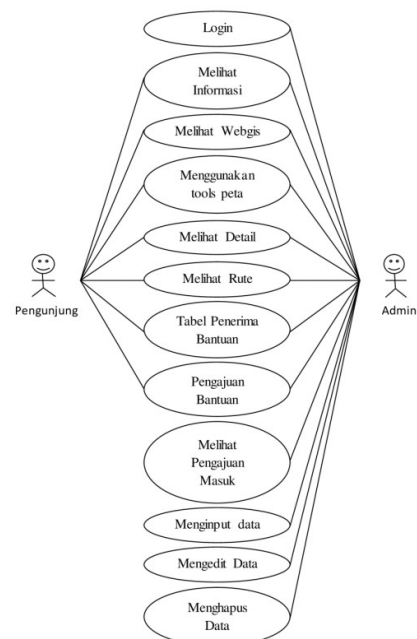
Login

Melihat Informasi

Melihat Webgis

Menggunakan tools peta

Melihat Detail

Melihat Rute

Tabel Penerima Bantuan

Pengajuan Bantuan

Melihat Pengajuan Masuk

Menginput data

Mengedit Data

Menghapus Data

Pengunjung

Admin